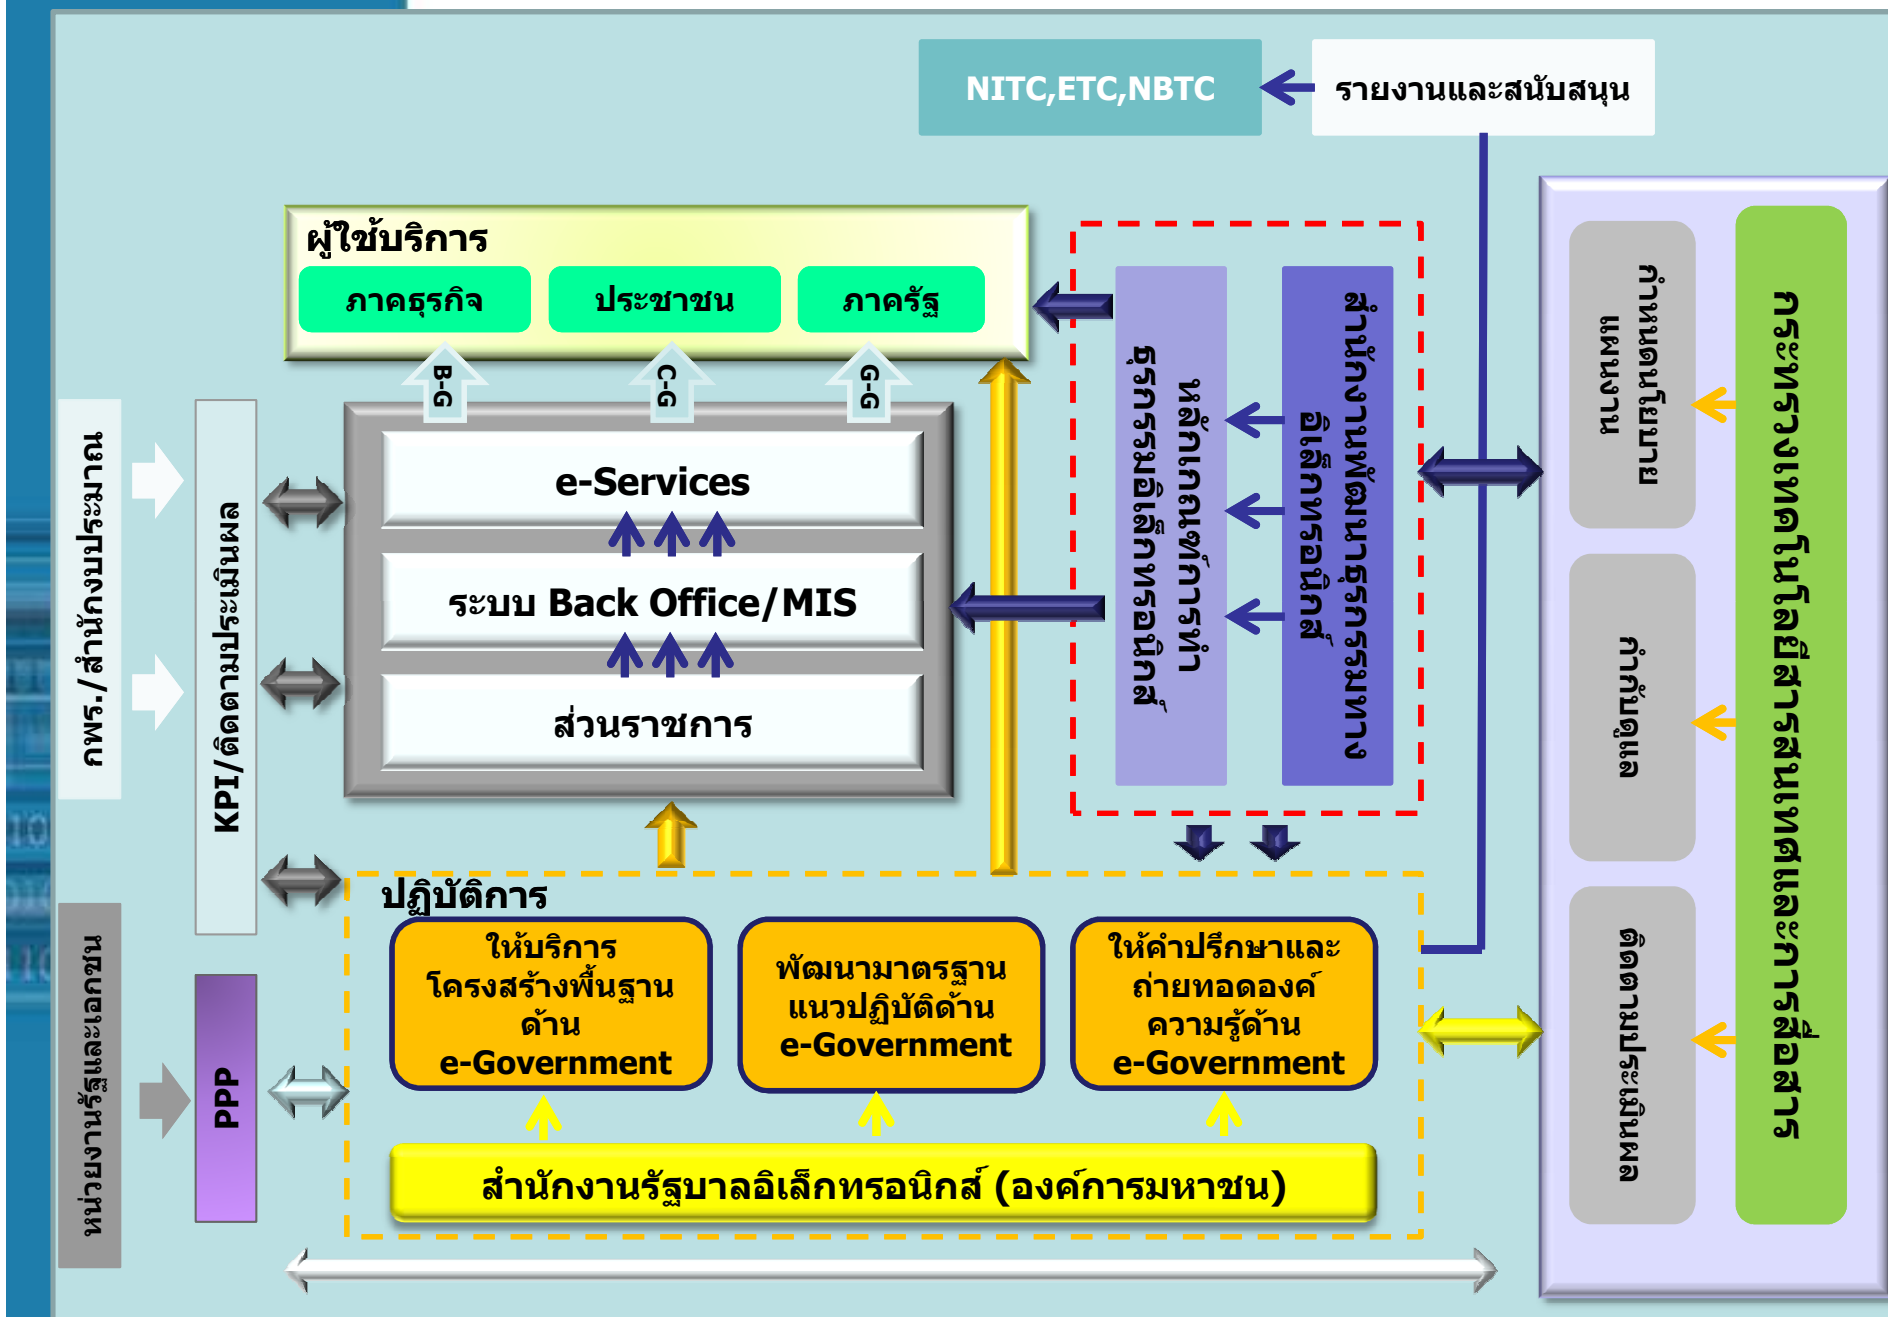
NITC,ETC,NBTC

รายงานและสนับสนุน

ผู้ใช้บริการ

ภาคธุรกิจ

ประชาชน

ภาครัฐ

B-G

C-G

G-G

e-Services

ระบบ Back Office/MIS

ส่วนราชการ

หลักการพัฒนาระบบ รัฐบาลอิเล็กทรอนิกส์

สำนักงานพัฒนารัฐบาลอิเล็กทรอนิกส์

กระทรวงเทคโนโลยีสารสนเทศและการสื่อสาร

นโยบาย แผนงาน

กำกับ ดูแล

ติดตามและประเมินผล

กพร./สำนักงบประมาณ

KPI/ติดตามประเมินผล

หน่วยงานรัฐและเอกชน

PPP

ปฏิบัติการ

ให้บริการ โครงสร้างพื้นฐานด้าน e-Government

พัฒนามาตรฐาน แนวปฏิบัติด้าน e-Government

ให้คำปรึกษาและถ่ายทอดองค์ความรู้ด้าน e-Government

สำนักงานรัฐบาลอิเล็กทรอนิกส์ (องค์การมหาชน)